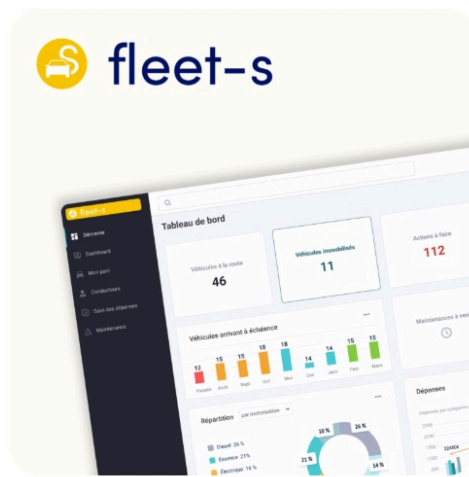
fleet-s

fleet-s

Démarrer

Dashboard

Mon parc

Conducteurs

Suivi des dépenses

Maintenance

Tableau de bord

Véhicules à la route
46

Véhicules immobilisés
11

Actions à faire
112

Véhicules arrivant à échéance

12 15 15 18 18 14 14 15 15

Passés Août Sept Oct Nov Déc Janv Févr Mars

Maintenances à venir

Répartition par motorisation

Diesel 26 %
Essence 21 %
Électrique 16 %

18 % 26 % 21 % 14 %

Dépenses